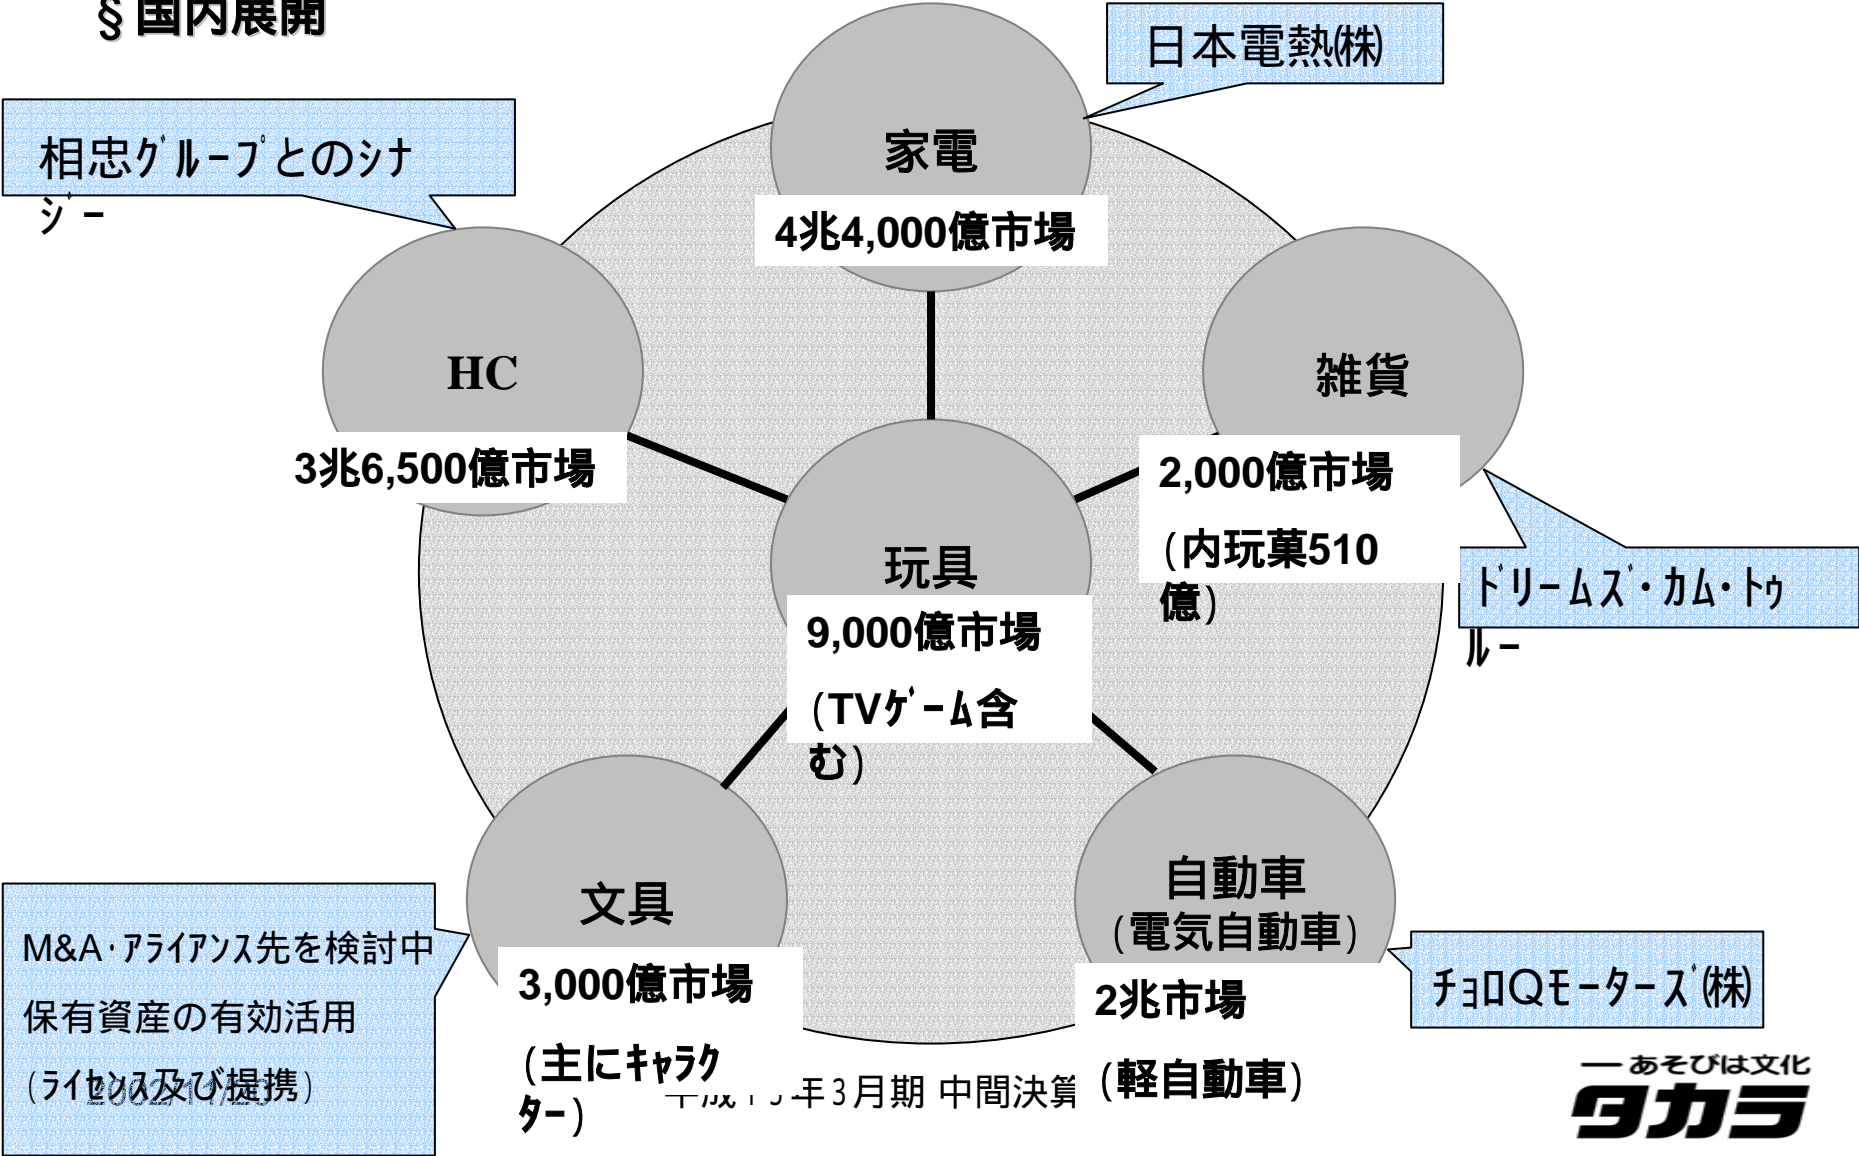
§国内展開

日本電熱(株)

相忠ｸﾞﾙｰﾌﾟとのシナジー

家電

4兆4,000億市場

HC

3兆6,500億市場

雑貨

2,000億市場

(内玩菓510億)

ﾄﾞﾘｰﾑｽﾞ･ｶﾑ･ﾄｩﾙｰ

玩具

9,000億市場

(TVｹﾞｰﾑ含む)

文具

3,000億市場

(主にｷｬﾗｸﾀｰ)

自動車

(電気自動車)

2兆市場

(軽自動車)

ﾁｮﾛQﾓｰﾀｰｽﾞ(株)

M&A･ｱﾗｲｱﾝｽ先を検討中

保有資産の有効活用

(ﾗｲｾﾝｽ及び提携)

平成1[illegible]年3月期 中間決算

あそびは文化

タカラ